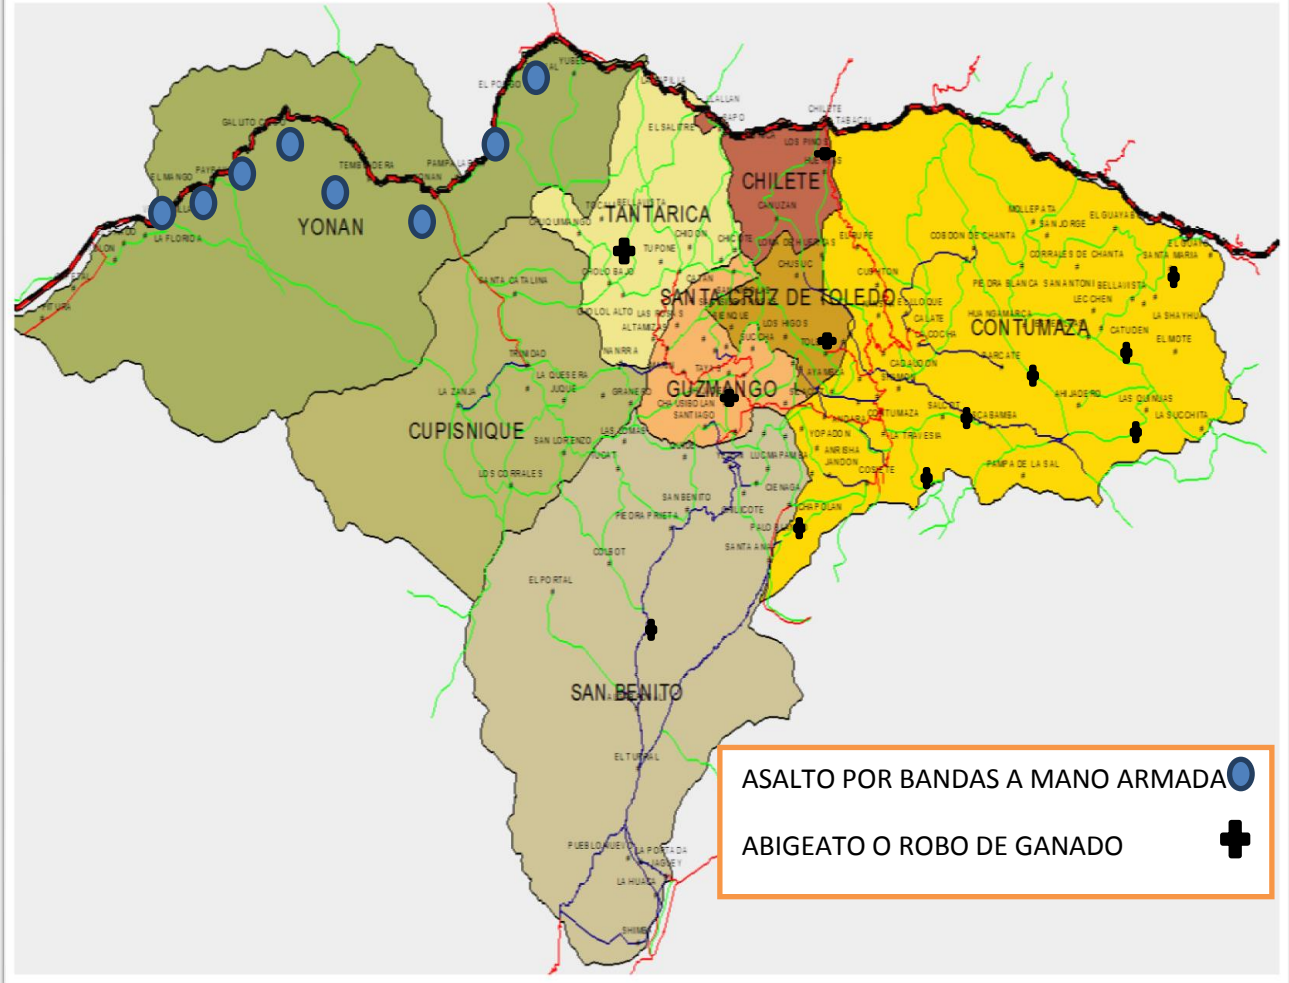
YONAN

TANTARICA

CHILETE

SANTA CRUZ DE TOLEDO

CONTUMAZA

GUZMANGO

CUPISNIQUE

SAN BENITO

EL MANGO

LA FLORIDA

GALLITO CIEGO

TEMBLADERA

PAMPA LARGA

YONAN

EL PORVENIR

YUSES

EL SALITRE

LOS PINOS

TABACAL

CHILETE

CANUZAN

CHIDON

TUPONE

CHOLOL BAJO

CHOLOL ALTO

LAS ROSAS

ALTAMIZAS

SANTA CATALINA

TRINIDAD

LA QUESERA

JUQUE

LA ZANJA

SAN LORENZO

LOS CORRALES

GRANERO

LAS LOMAS

SANTIAGO

TAYAS

LOS HIGOS

LUCMA PAMPA

CIENAGA

SAN BENITO

PIEDRA PRIETA

CHILICOTE

CHAPOLAN

SANTA ANA

COLLSOT

EL PORTAL

EL TUNAL

PUEBLO NUEVO

LA PORTADA

LA HUACA

SHIMBE

CONTUMAZA

CASCABAMBA

CATUDEN

EL MOTE

LA SHAYHUA

LA SUCCHITA

LAS QUINUAS

PAMPA DE LA SAL

AHIJADERO

LA TRAVESIA

SANTA MARIA

EL GUAYAS

MOLLEPATA

SAN JORGE

CORRALES DE CHANTA

COSCON DE CHANTA

PIEDRA BLANCA

SAN ANTONIO

BELLAVISTA

LECHEN

HUANGAMARCA

CUMBICO

YOPADON

ANDABA

COSETE

CHUSUC

EL GUAYO

ASALTO POR BANDAS A MANO ARMADA

ABIGEATO O ROBO DE GANADO